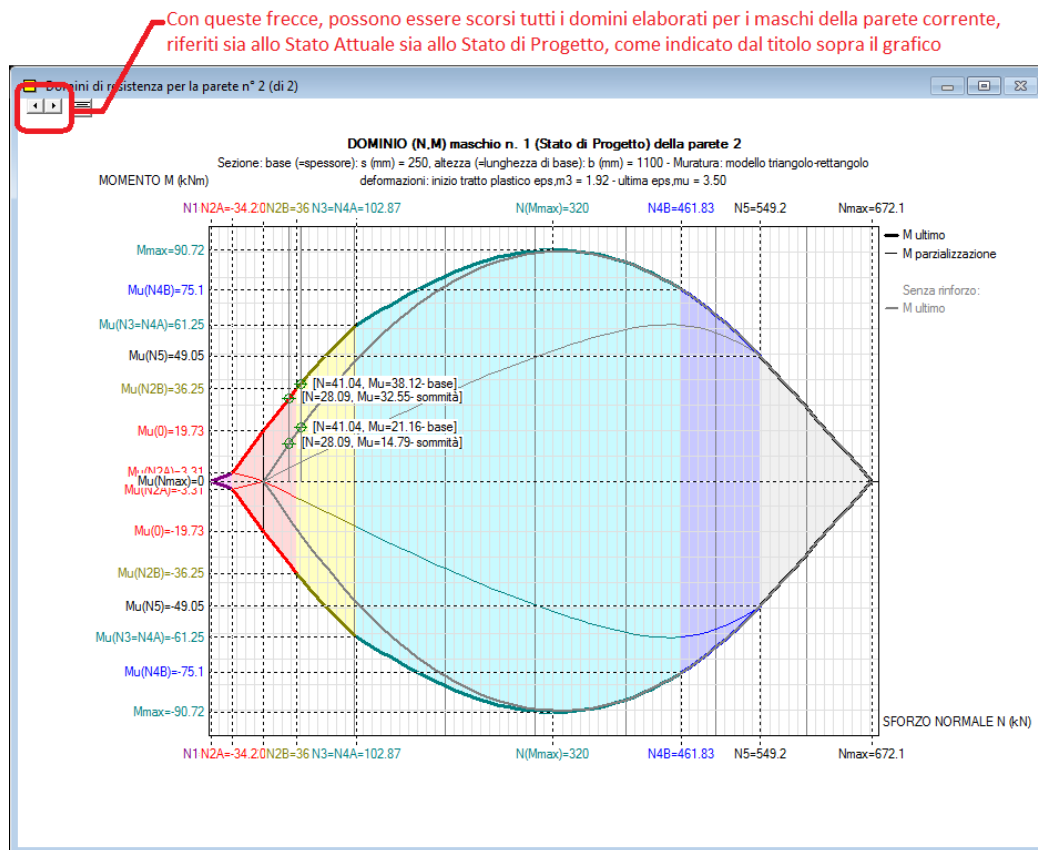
Con queste frecce, possono essere scorsi tutti i domini elaborati per i maschi della parete corrente, riferiti sia allo Stato Attuale sia allo Stato di Progetto, come indicato dal titolo sopra il grafico

Domini di resistenza per la parete n° 2 (di 2)

DOMINIO (N,M) maschio n. 1 (Stato di Progetto) della parete 2
Sezione: base (=spessore): s (mm) = 250, altezza (=lunghezza di base): b (mm) = 1100 - Muratura: modello triangolo-rettangolo
deformazioni: inizio tratto plastico eps,m3 = 1.92 - ultima eps,mu = 3.50

MOMENTO M (kNm)

N1 N2A=-34.2 0 N2B=36 N3=N4A=102.87 N(Mmax)=320 N4B=461.83 N5=549.2 Nmax=672.1

M ultimo
M parzializzazione
Senza rinforzo:
M ultimo

Mmax=90.72
Mu(N4B)=75.1
Mu(N3=N4A)=61.25
Mu(N5)=49.05
Mu(N2B)=36.25
Mu(0)=19.73
Mu(N2A)=3.31
Mu(Nmax)=0
Mu(N2A)=-3.31
Mu(0)=-19.73
Mu(N2B)=-36.25
Mu(N5)=-49.05
Mu(N3=N4A)=-61.25
Mu(N4B)=-75.1
Mmax=-90.72

[N=41.04, Mu=38.12- base]
[N=28.09, Mu=32.55- sommità]
[N=41.04, Mu=21.16- base]
[N=28.09, Mu=14.79- sommità]

SFORZO NORMALE N (kN)

N1 N2A=-34.2 0 N2B=36 N3=N4A=102.87 N(Mmax)=320 N4B=461.83 N5=549.2 Nmax=672.1